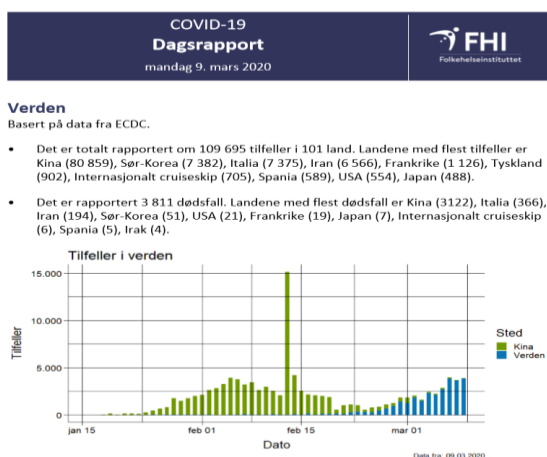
COVID-19
Dagsrapport
mandag 9. mars 2020

FHI
Folkehelseinstituttet

Verden
Basert på data fra ECDC.

• Det er totalt rapportert om 109 695 tilfeller i 101 land. Landene med flest tilfeller er Kina (80 859), Sør-Korea (7 382), Italia (7 375), Iran (6 566), Frankrike (1 126), Tyskland (902), Internasjonalt cruiseskip (705), Spania (589), USA (554), Japan (488).

• Det er rapportert 3 811 dødsfall. Landene med flest dødsfall er Kina (3122), Italia (366), Iran (194), Sør-Korea (51), USA (21), Frankrike (19), Japan (7), Internasjonalt cruiseskip (6), Spania (5), Irak (4).

Tilfeller i verden

Tilfeller
15.000
10.000
5.000
0
jan 15
feb 01
feb 15
mar 01
Dato

Sted
Kina
Verden

Data fra: 09.03.2020